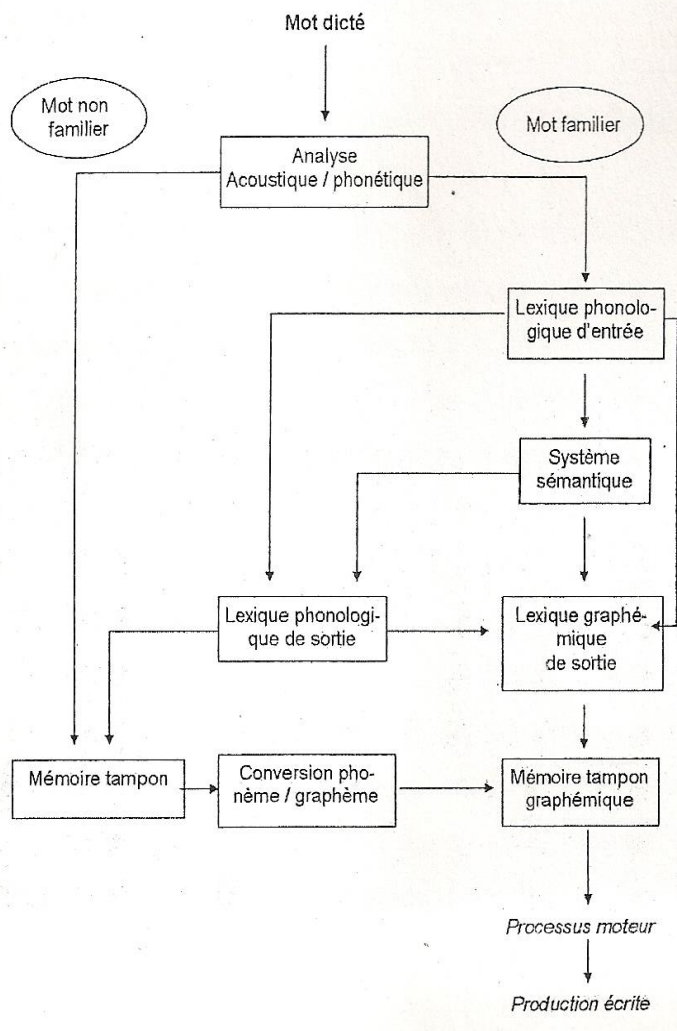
Mot dicté

Mot non familier

Mot familier

Analyse Acoustique / phonétique

Lexique phonologique d'entrée

Système sémantique

Lexique phonologique de sortie

Lexique graphémique de sortie

Mémoire tampon

Conversion phonème / graphème

Mémoire tampon graphémique

Processus moteur

Production écrite